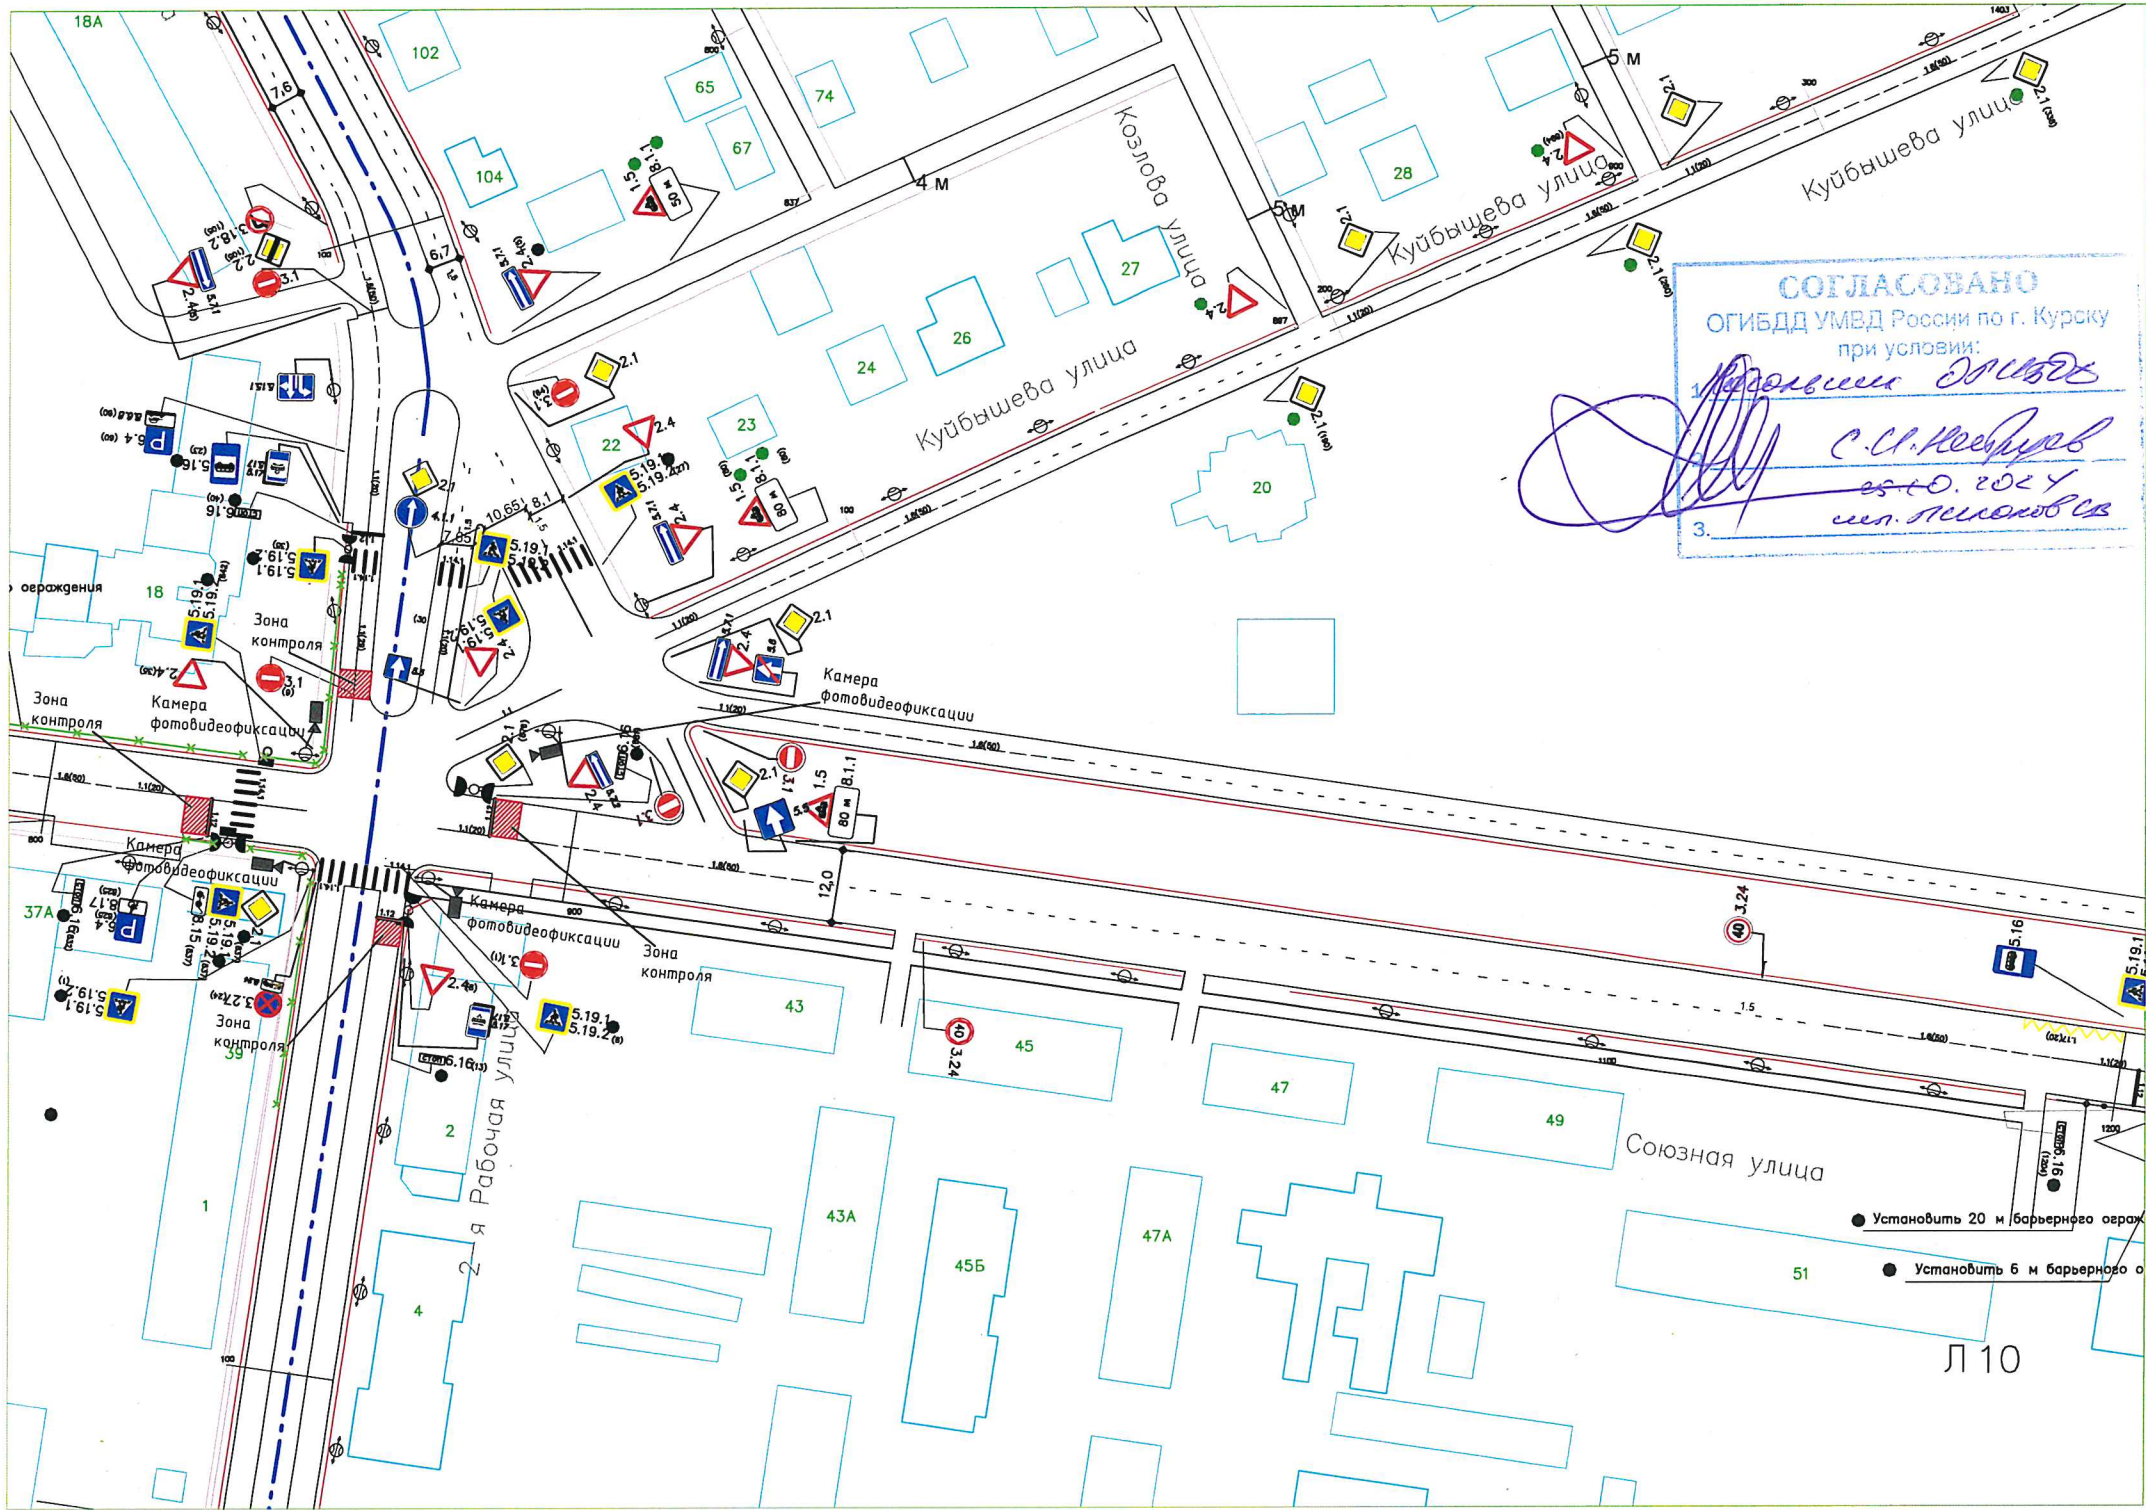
18А
102
65
74
67
104
Козлова улица
Куйбышева улица
Куйбышева улица
Куйбышева улица
28
27
26
24
23
22
20
4 м
5 м
5 м
7,6
6,7
10,65
8,1
7,65
12,0
2.1
2.4
3.1
3.18.2
5.7.1
5.19.1
5.19.2
8.1.1
1.5
6.16
5.16
6.4
5.15.1
8.2.4
4.1.1
5.8
80 м
50 м
СОГЛАСОВАНО
ОГИБДД УМВД России по г. Курску
при условии:
1.
2.
3.
С.И. Неверов
25.10.2024
ограждения
18
Зона контроля
Зона контроля
Камера фотовидеофиксации
Камера фотовидеофиксации
Камера фотовидеофиксации
Камера фотовидеофиксации
Зона контроля
Зона контроля
37А
39
3.27
3.24
3.24
43
45
47
49
51
43А
45Б
47А
1
2
4
2-я Рабочая улица
Союзная улица
Установить 20 м барьерного ограж
Установить 6 м барьерного о
Л 10